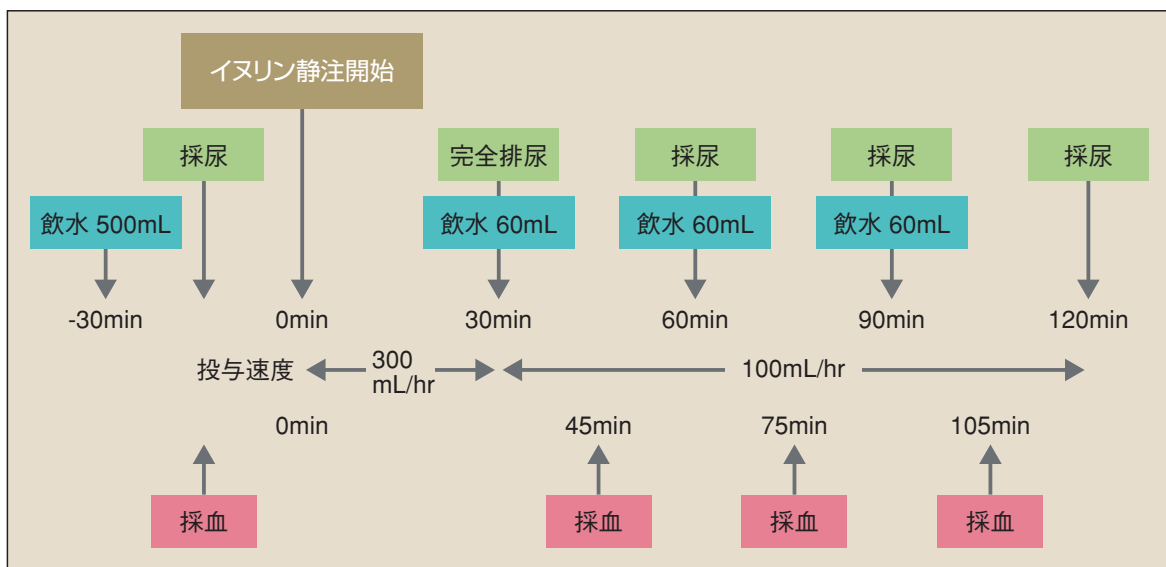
イヌリン静注開始

採尿

完全排尿

採尿

採尿

採尿

飲水 500mL

飲水 60mL

飲水 60mL

飲水 60mL

-30min

0min

30min

60min

90min

120min

投与速度

300 mL/hr

100mL/hr

0min

45min

75min

105min

採血

採血

採血

採血